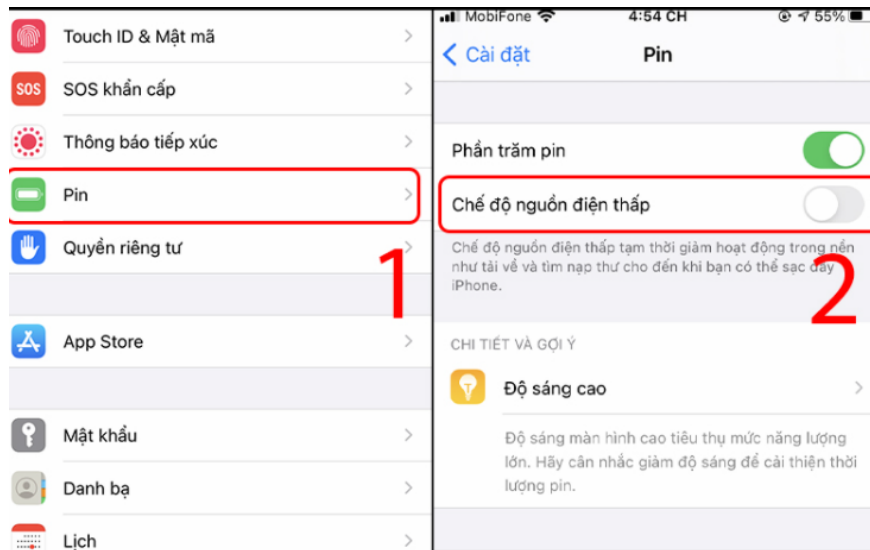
Touch ID & Mật mã

SOS

SOS khẩn cấp

Thông báo tiếp xúc

Pin

Quyền riêng tư

1

App Store

Mật khẩu

Danh bạ

Lịch

MobiFone 4:54 CH 55%

Cài đặt Pin

Phần trăm pin

Chế độ nguồn điện thấp

Chế độ nguồn điện thấp tạm thời giảm hoạt động trong nền như tải về và tìm nạp thư cho đến khi bạn có thể sạc đầy iPhone.

2

CHI TIẾT VÀ GỢI Ý

Độ sáng cao

Độ sáng màn hình cao tiêu thụ mức năng lượng lớn. Hãy cân nhắc giảm độ sáng để cải thiện thời lượng pin.